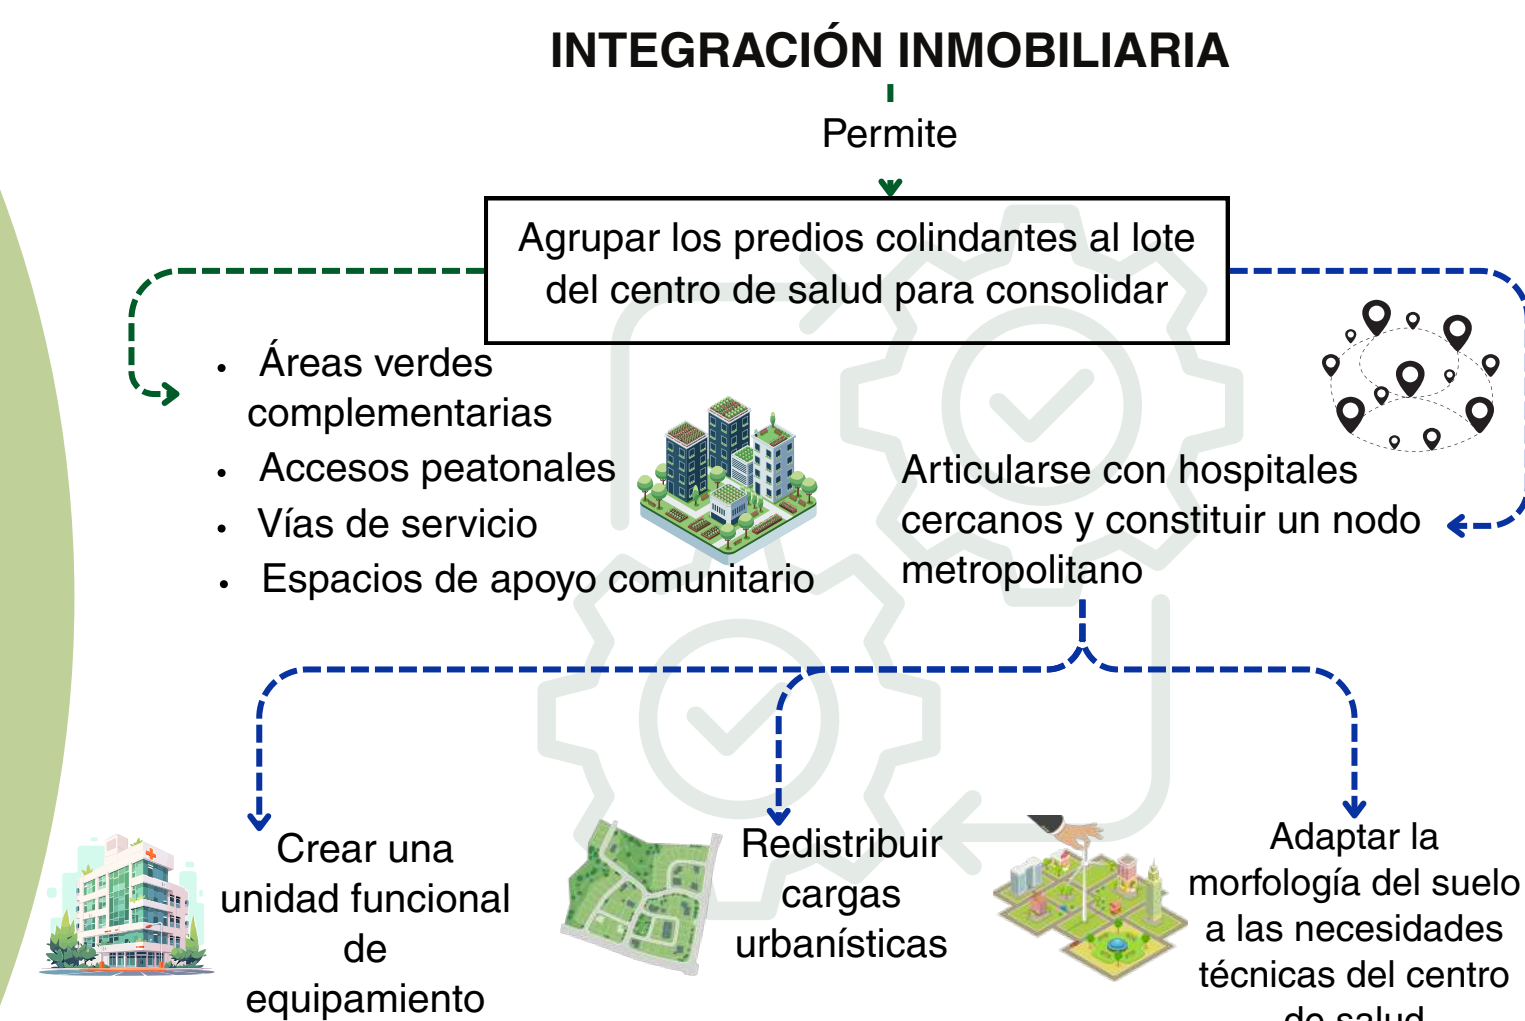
INTEGRACIÓN INMOBILIARIA

Permite

Agrupar los predios colindantes al lote del centro de salud para consolidar

- Áreas verdes complementarias
- Accesos peatonales
- Vías de servicio
- Espacios de apoyo comunitario

Articularse con hospitales cercanos y constituir un nodo metropolitano

Crear una unidad funcional de equipamiento

Redistribuir cargas urbanísticas

Adaptar la morfología del suelo a las necesidades técnicas del centro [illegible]